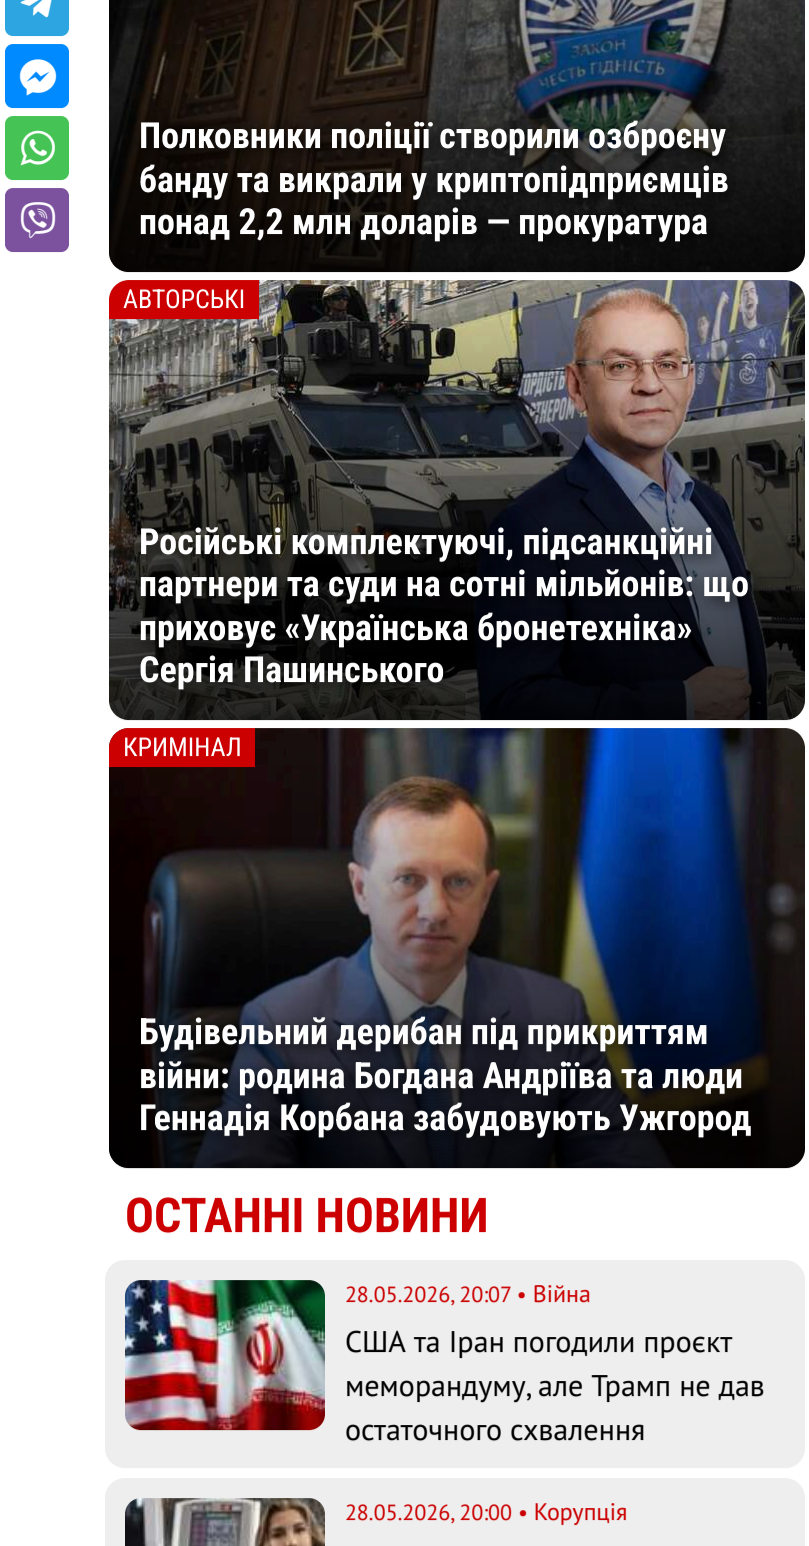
ЗАКОН ЧЕСТЬ ГІДНІСТЬ

Полковники поліції створили озброєну банду та викрали у криптопідприємців понад 2,2 млн доларів — прокуратура

АВТОРСЬКІ

Російські комплектуючі, підсанкційні партнери та суди на сотні мільйонів: що приховує «Українська бронетехніка» Сергія Пашинського

КРИМІНАЛ

Будівельний дерибан під прикриттям війни: родина Богдана Андріїва та люди Геннадія Корбана забудовують Ужгород

ОСТАННІ НОВИНИ

28.05.2026, 20:07 • Війна
США та Іран погодили проєкт меморандуму, але Трамп не дав остаточного схвалення

28.05.2026, 20:00 • Корупція